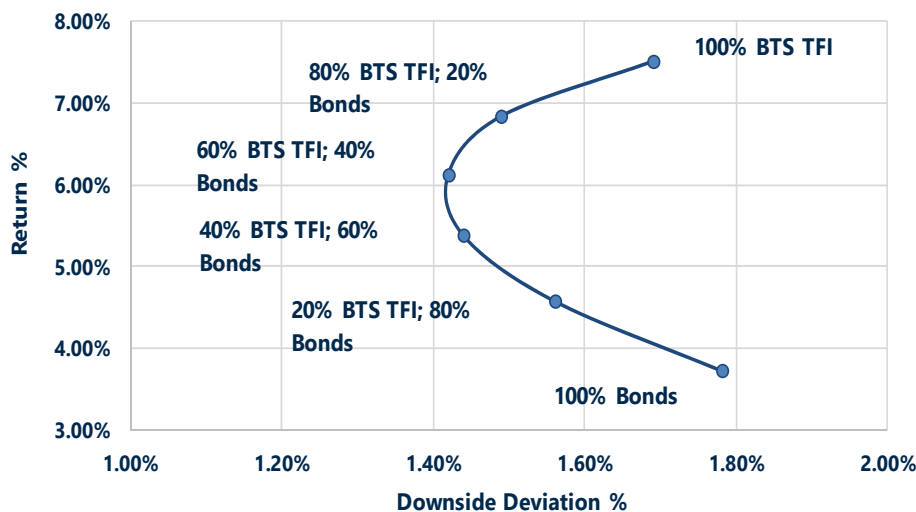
8.00%
7.00%
6.00%
5.00%
4.00%
3.00%

Return %

100% BTS TFI

80% BTS TFI; 20% Bonds

60% BTS TFI; 40% Bonds

40% BTS TFI; 60% Bonds

20% BTS TFI; 80% Bonds

100% Bonds

1.00%
1.20%
1.40%
1.60%
1.80%
2.00%

Downside Deviation %